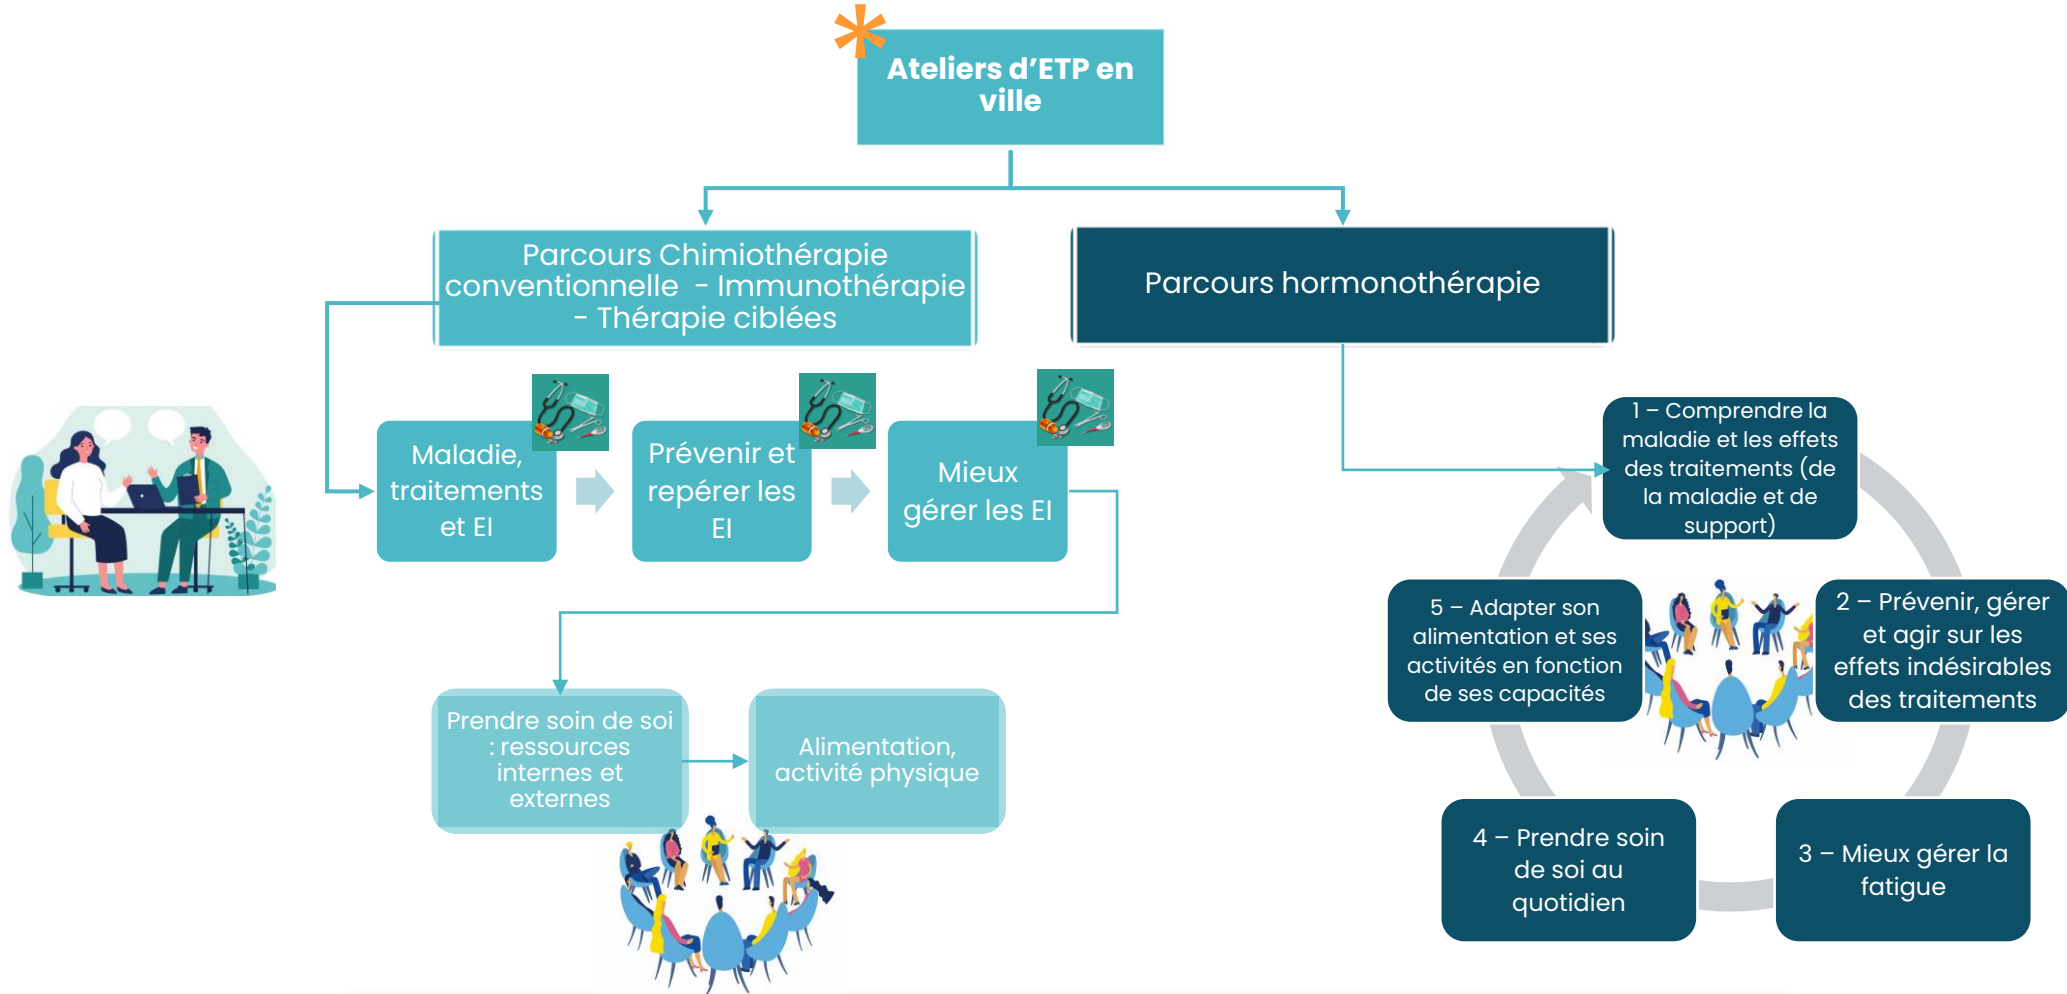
Ateliers d’ETP en ville

Parcours Chimiothérapie conventionnelle - Immunothérapie - Thérapie ciblées

Parcours hormonothérapie

Maladie, traitements et EI

Prévenir et repérer les EI

Mieux gérer les EI

Prendre soin de soi : ressources internes et externes

Alimentation, activité physique

1 – Comprendre la maladie et les effets des traitements (de la maladie et de support)

2 – Prévenir, gérer et agir sur les effets indésirables des traitements

3 – Mieux gérer la fatigue

4 – Prendre soin de soi au quotidien

5 – Adapter son alimentation et ses activités en fonction de ses capacités